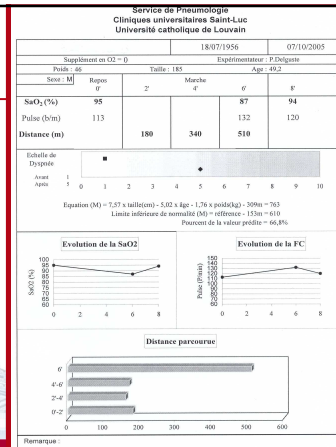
Service de Pneumologie
Cliniques universitaires Saint-Luc
Université catholique de Louvain

| | | 18/07/1956 | | 07/10/2005 |
|---|---|---|---|---|
| Supplément en O2 = 0 | | | Expérimentateur : P.Delguste | |
| Poids : 46 | Taille : 185 | | Age : 49,2 | |
| Sexe : M | Repos 0' | Marche | | |

| | Repos 0' | 2' | 4' | 6' | 8' |
|---|---|---|---|---|---|
| SaO$_2$ (%) | 95 | | | 87 | 94 |
| Pulse (b/m) | 113 | | | 132 | 120 |
| Distance (m) | | 180 | 340 | 510 | |

Echelle de Dyspnée
Avant 1
Après 5
0 1 2 3 4 5 6 7 8 9 10

Equation (M) = 7,57 x taille(cm) - 5,02 x âge - 1,76 x poids(kg) - 309m = 763
Limite inférieure de normalité (M) = référence - 153m = 610
Pourcent de la valeur prédite = 66,8%

Evolution de la SaO2
SaO2 (%)
100 95 90 85 80 75 70 65 60
0 2 4 6 8

Evolution de la FC
Pulse (Pouls)
150 140 130 120 110 100 90 80 70 60
0 2 4 6 8

Distance parcourue
6'
4'-6'
2'-4'
0'-2'
0 100 200 300 400 500 600

Remarque :